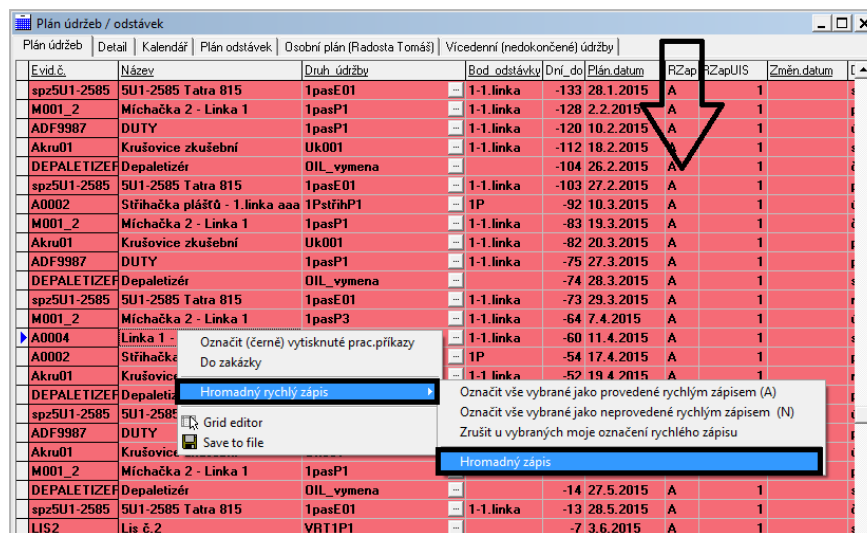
Plán údržeb / odstávek

Plán údržeb | Detail | Kalendář | Plán odstávek | Osobní plán (Radosta Tomáš) | Vícedenní (nedokončené) údržby

| Evid.č. | Název | Druh údržby | Bod odstávky | Dní_do | Plán.datum | RZap | RZapUIS | Změn.datum |
|---|---|---|---|---|---|---|---|---|
| spz5U1-2585 | 5U1-2585 Tatra 815 | 1pasE01 | 1-1.linka | -133 | 28.1.2015 | A | 1 | |
| M001_2 | Míchačka 2 - Linka 1 | 1pasP1 | 1-1.linka | -128 | 2.2.2015 | A | 1 | |
| ADF9987 | DUTY | 1pasP1 | 1-1.linka | -120 | 10.2.2015 | A | 1 | |
| Akru01 | Krušovice zkušební | Uk001 | 1-1.linka | -112 | 18.2.2015 | A | 1 | |
| DEPALETIZER | Depaletizér | OIL_vymena | | -104 | 26.2.2015 | A | 1 | |
| spz5U1-2585 | 5U1-2585 Tatra 815 | 1pasE01 | 1-1.linka | -103 | 27.2.2015 | A | 1 | |
| A0002 | Stříhačka plášťů - 1.linka aaa | 1PstřihP1 | 1P | -92 | 10.3.2015 | A | 1 | |
| M001_2 | Míchačka 2 - Linka 1 | 1pasP1 | 1-1.linka | -83 | 19.3.2015 | A | 1 | |
| Akru01 | Krušovice zkušební | Uk001 | 1-1.linka | -82 | 20.3.2015 | A | 1 | |
| ADF9987 | DUTY | 1pasP1 | 1-1.linka | -75 | 27.3.2015 | A | 1 | |
| DEPALETIZER | Depaletizér | OIL_vymena | | -74 | 28.3.2015 | A | 1 | |
| spz5U1-2585 | 5U1-2585 Tatra 815 | 1pasE01 | 1-1.linka | -73 | 29.3.2015 | A | 1 | |
| M001_2 | Míchačka 2 - Linka 1 | 1pasP3 | 1-1.linka | -64 | 7.4.2015 | A | 1 | |
| A0004 | Linka 1 - | | 1-1.linka | -60 | 11.4.2015 | A | 1 | |
| A0002 | Stříhačka | | 1P | -54 | 17.4.2015 | A | 1 | |
| Akru01 | Krušovice | | 1-1.linka | -52 | 19.4.2015 | A | 1 | |
| DEPALETIZER | Depaletizér | | | | | | | |
| spz5U1-2585 | 5U1-2585 | | | | | | | |
| ADF9987 | DUTY | | | | | | | |
| Akru01 | Krušovice | | | | | | | |
| M001_2 | Míchačka 2 - Linka 1 | 1pasP1 | | | | | | |
| DEPALETIZER | Depaletizér | OIL_vymena | | -14 | 27.5.2015 | A | 1 | |
| spz5U1-2585 | 5U1-2585 Tatra 815 | 1pasE01 | 1-1.linka | -13 | 28.5.2015 | A | 1 | |
| LIS2 | Lis č.2 | VBT1P1 | | -7 | 3.6.2015 | A | 1 | |

Označit (černě) vytisknuté prac.příkazy
Do zakázky
Hromadný rychlý zápis
Grid editor
Save to file

Označit vše vybrané jako provedené rychlým zápisem (A)
Označit vše vybrané jako neprovedené rychlým zápisem (N)
Zrušit u vybraných moje označení rychlého zápisu
Hromadný zápis